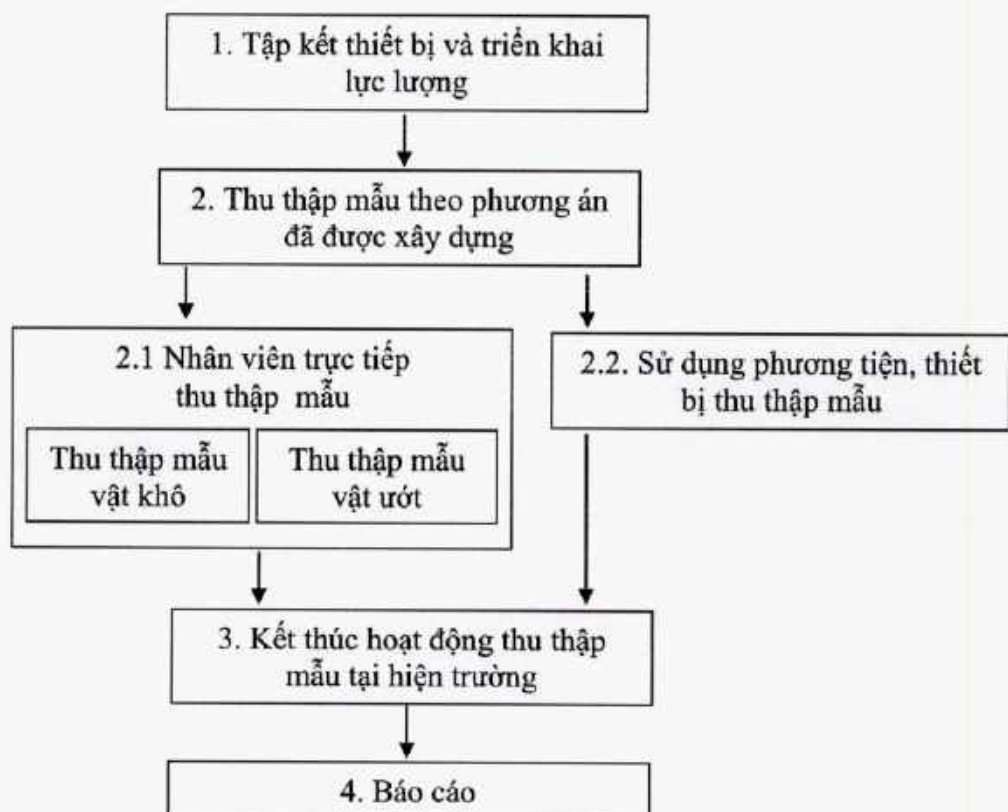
1. Tập kết thiết bị và triển khai lực lượng

2. Thu thập mẫu theo phương án đã được xây dựng

2.1 Nhân viên trực tiếp thu thập mẫu

Thu thập mẫu vật khô

Thu thập mẫu vật ướt

2.2. Sử dụng phương tiện, thiết bị thu thập mẫu

3. Kết thúc hoạt động thu thập mẫu tại hiện trường

4. Báo cáo